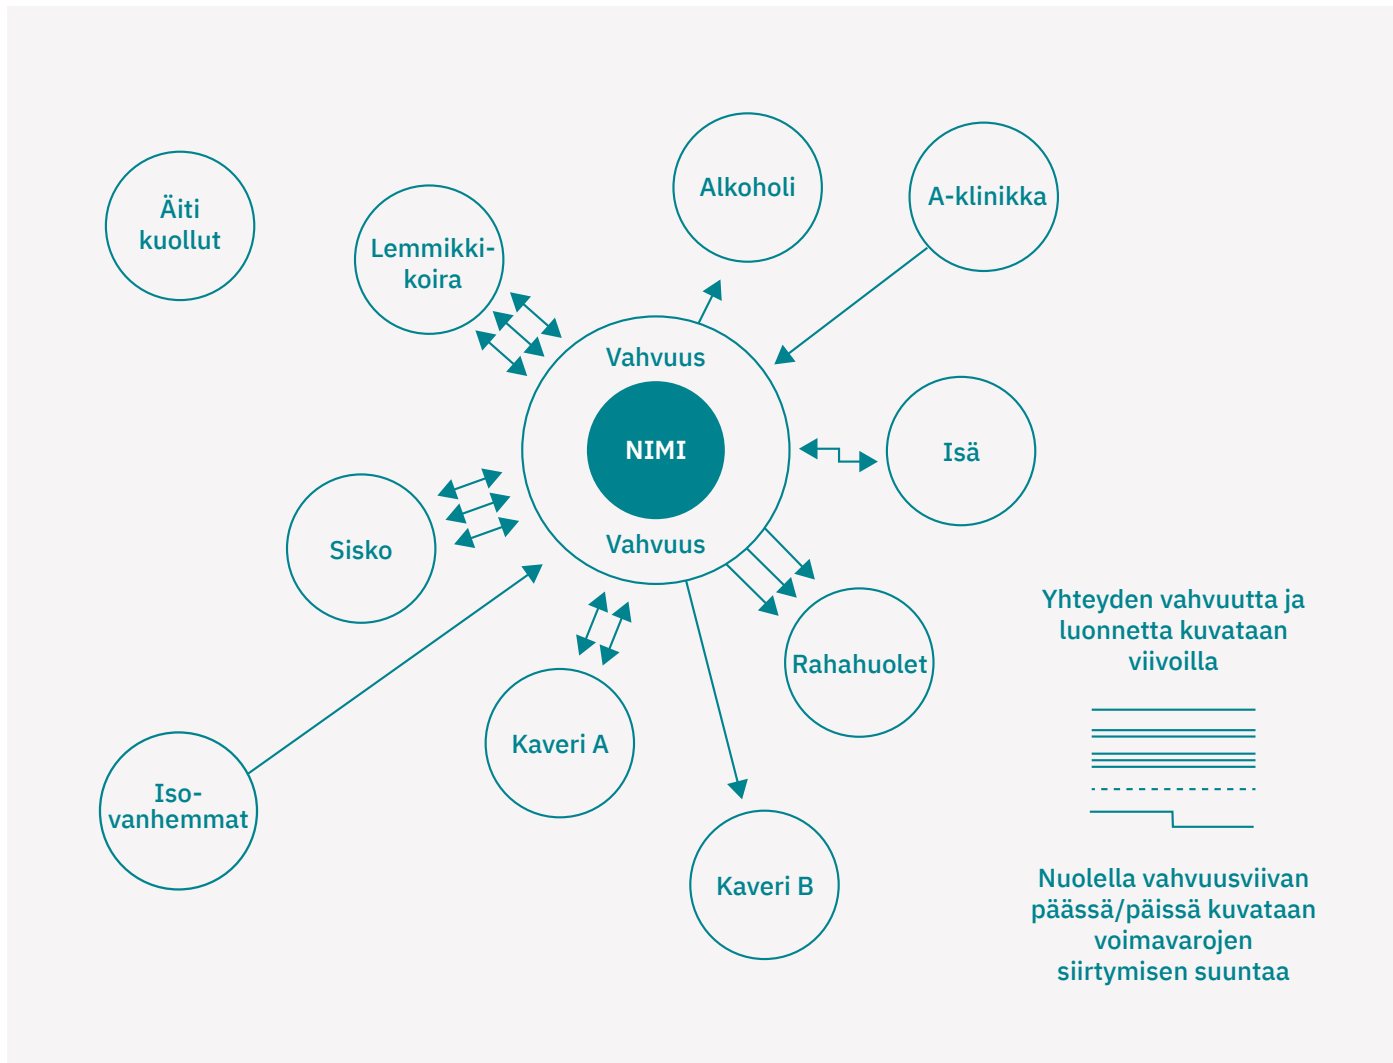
Äiti kuollut

Lemmikkikoira

Alkoholi

A-klinikka

Vahvuus

NIMI

Vahvuus

Isä

Sisko

Rahahuolet

Kaveri A

Isovanhemmat

Kaveri B

Yhteyden vahvuutta ja luonnetta kuvataan viivoilla

Nuolella vahvuusviivan päässä/päissä kuvataan voimavarojen siirtymisen suuntaa